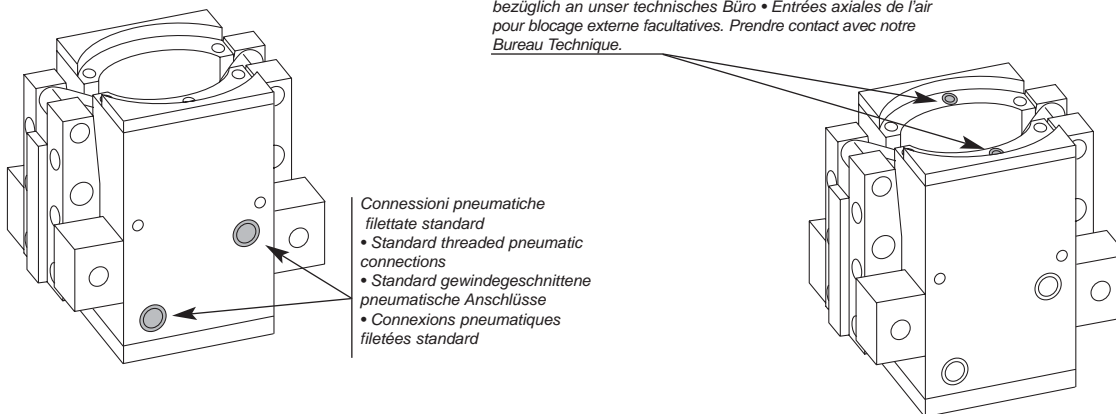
bezüglich an unser technisches Büro • Entrées axiales de l'air pour blocage externe facultatives. Prendre contact avec notre Bureau Technique.

Connessioni pneumatiche filettate standard
• Standard threaded pneumatic connections
• Standard gewindegeschnittene pneumatische Anschlüsse
• Connexions pneumatiques filetées standard